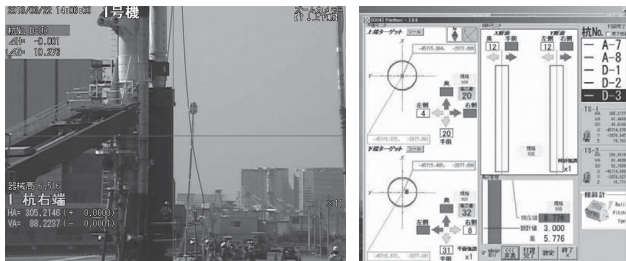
2016/09/22 14:08:00 1号機

杭No. D-3
⊿P -0.001
⊿Z 10.278

器械高 1.516
1 杭右端
HA= 305.2146 ( + 0.0001)
VA= 88.2237 ( - 0.0001)

上端ターゲット
左側 4
20 手前
20
右側
奥

下端ターゲット
32
左側 8
右側
31 手前
奥

X距離
12
Y距離
12

杭No.
A-7
A-8
D-1
D-2
D-3

TS-1
TS-2

3.000
5.776